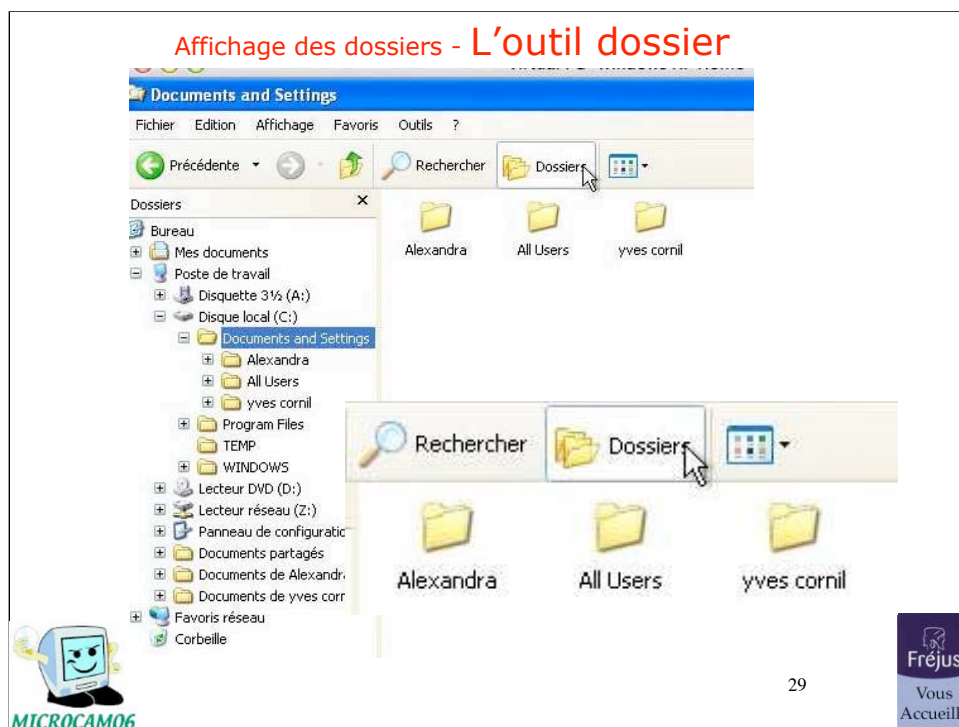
Affichage des dossiers - L'outil dossier

Documents and Settings

Fichier Edition Affichage Favoris Outils ?

Précédente Rechercher Dossiers

Dossiers ×

Bureau
Mes documents
Poste de travail
Disquette 3½ (A:)
Disque local (C:)
Documents and Settings
Alexandra
All Users
yves cornil
Program Files
TEMP
WINDOWS
Lecteur DVD (D:)
Lecteur réseau (Z:)
Panneau de configuratic
Documents partagés
Documents de Alexandr
Documents de yves corr
Favoris réseau
Corbeille

Alexandra All Users yves cornil

Rechercher Dossiers

Alexandra All Users yves cornil

MICROCAM06

29

Fréjus
Vous
Accueill